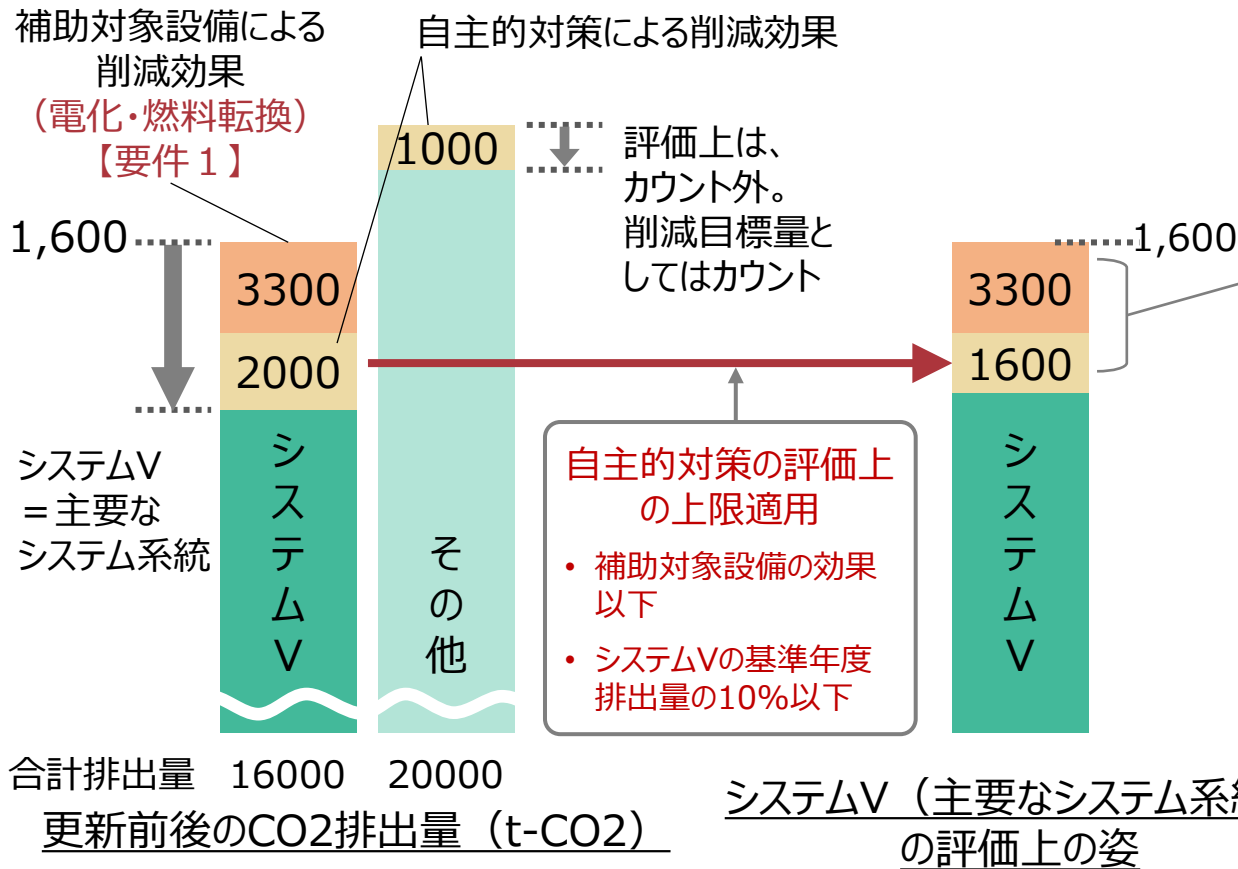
補助対象設備による削減効果
（電化・燃料転換）
【要件１】

自主的対策による削減効果

1000

評価上は、カウント外。削減目標量としてはカウント

1,600

3300

2000

システムV

その他

1,600

3300

1600

システムV

システムV
＝主要なシステム系統

自主的対策の評価上の上限適用

• 補助対象設備の効果以下

• システムVの基準年度排出量の10%以下

合計排出量　16000　20000

更新前後のCO2排出量（t-CO2）

システムV（主要なシステム系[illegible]
の評価上の姿